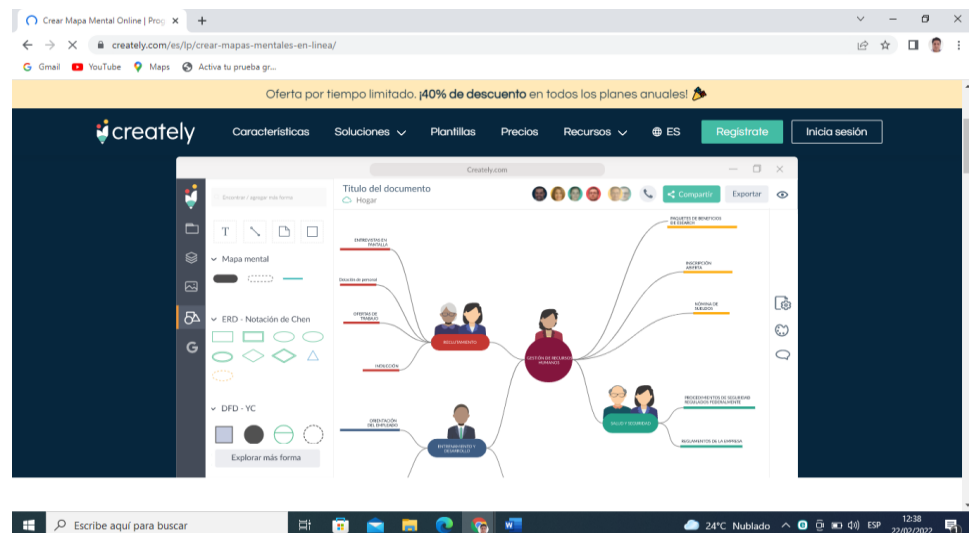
Crear Mapa Mental Online | Prog ×
+
creately.com/es/lp/crear-mapas-mentales-en-linea/
Gmail YouTube Maps Activa tu prueba gr...

Oferta por tiempo limitado. ¡40% de descuento en todos los planes anuales!

creately Características Soluciones Plantillas Precios Recursos ES Regístrate Inicia sesión

Creately.com

Encontrar / agregar más forma

Título del documento
Hogar

Compartir Exportar

T

Mapa mental

ERD - Notación de Chen

DFD - YC

Explorar más forma

G

PAQUETES DE BENEFICIOS DE EMPLEADOS
ENTREVISTAS EN PANTALLA
INSCRIPCIÓN ABIERTA
Selección de personal
NÓMINA DE SUELDOS
OFERTAS DE TRABAJO
RECLUTAMIENTO
GESTIÓN DE RECURSOS HUMANOS
RETENCIÓN
PROCEDIMIENTOS DE SEGURIDAD REGULADOS FEDERALMENTE
SALUD Y SEGURIDAD
ORIENTACIÓN DEL EMPLEADO
REGLAMENTOS DE LA EMPRESA
ENTRENAMIENTO Y DESARROLLO

Escribe aquí para buscar
24°C Nublado ESP 12:38 22/02/2022